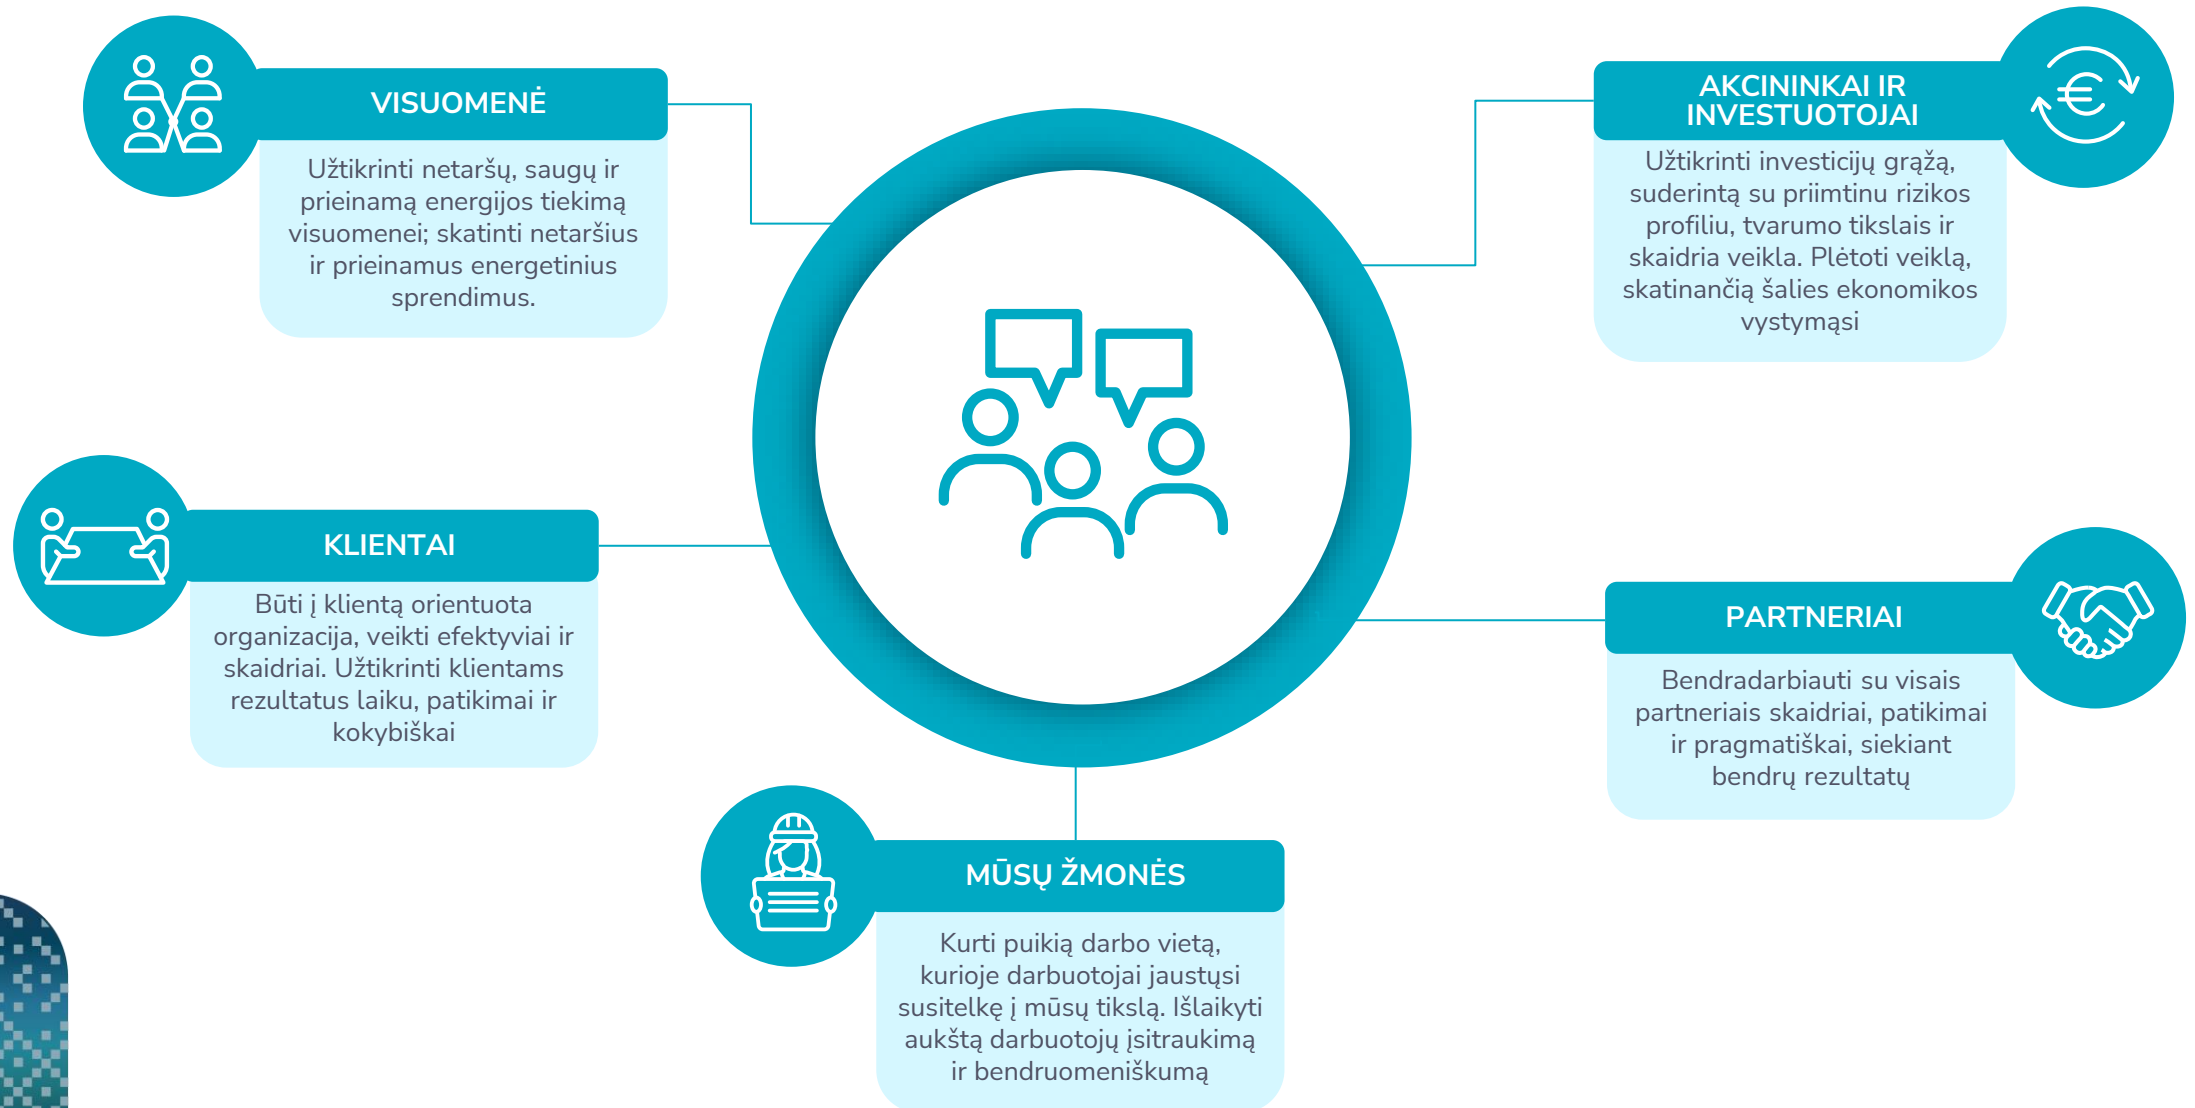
VISUOMENĖ

Užtikrinti netaršų, saugų ir prieinamą energijos tiekimą visuomenei; skatinti netaršius ir prieinamus energetinius sprendimus.

AKCININKAI IR INVESTUOTOJAI

Užtikrinti investicijų grąžą, suderintą su priimtinu rizikos profiliu, tvarumo tikslais ir skaidria veikla. Plėtoti veiklą, skatinančią šalies ekonomikos vystymąsi

KLIENTAI

Būti į klientą orientuota organizacija, veikti efektyviai ir skaidriai. Užtikrinti klientams rezultatus laiku, patikimai ir kokybiškai

PARTNERIAI

Bendradarbiauti su visais partneriais skaidriai, patikimai ir pragmatiškai, siekiant bendrų rezultatų

MŪSŲ ŽMONĖS

Kurti puikią darbo vietą, kurioje darbuotojai jaustųsi susitelkę į mūsų tikslą. Išlaikyti aukštą darbuotojų įsitraukimą ir bendruomeniškumą